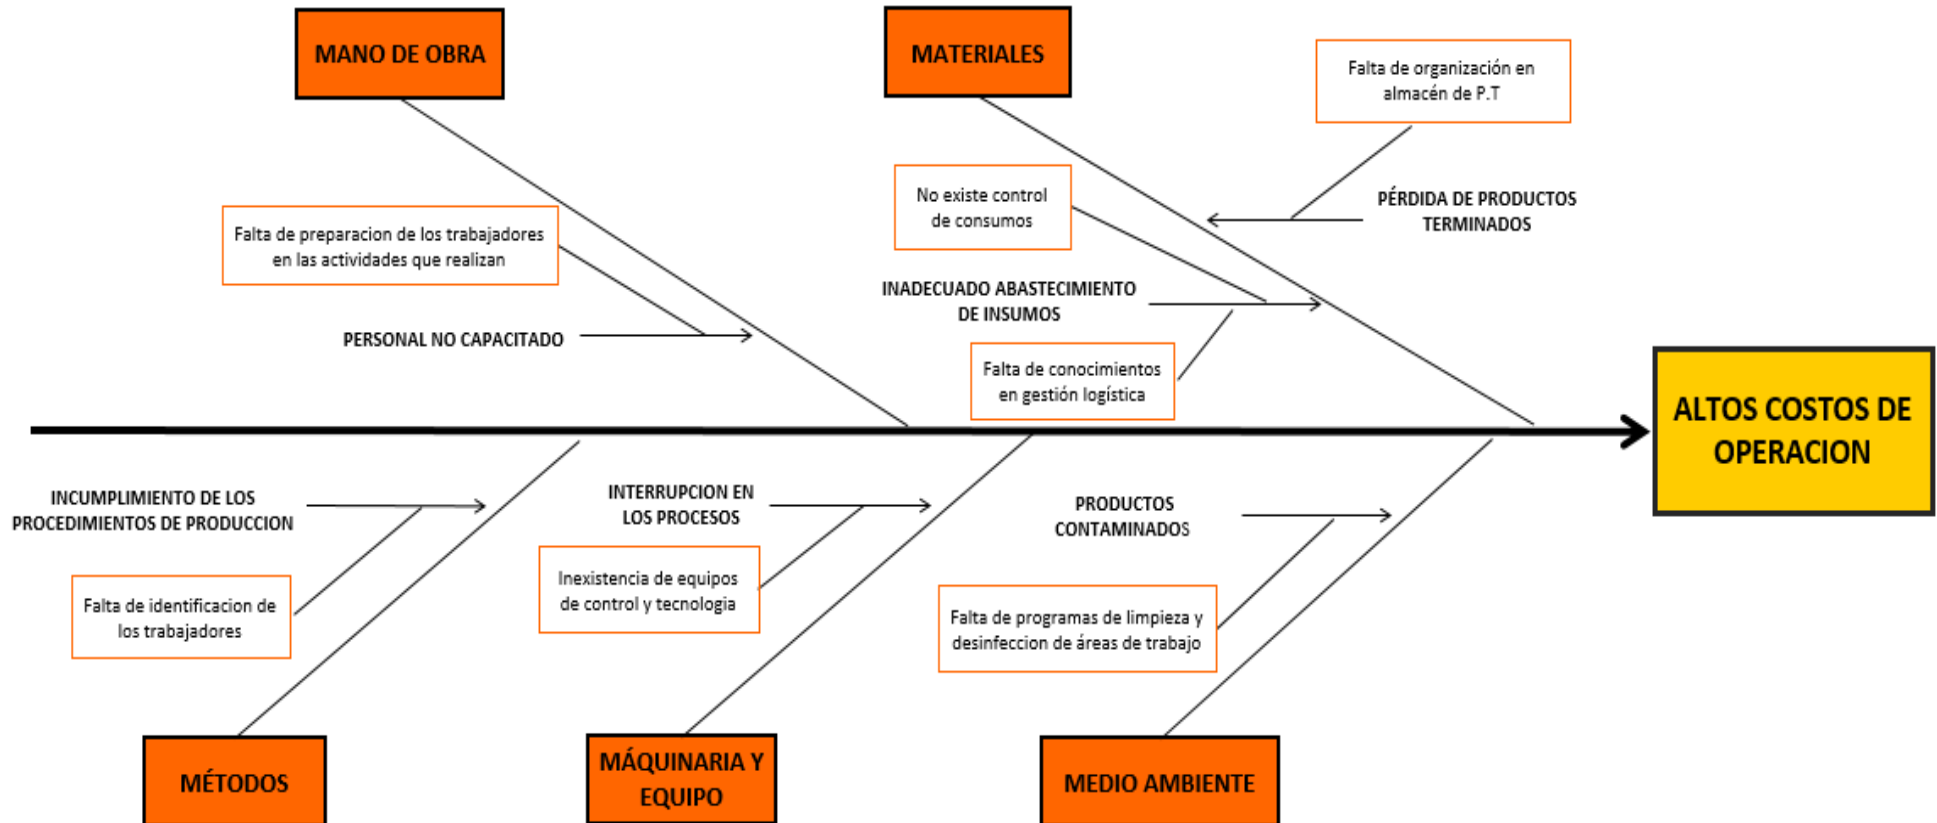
MANO DE OBRA

MATERIALES

Falta de organización en almacén de P.T

No existe control de consumos

PÉRDIDA DE PRODUCTOS TERMINADOS

Falta de preparacion de los trabajadores en las actividades que realizan

INADECUADO ABASTECIMIENTO DE INSUMOS

PERSONAL NO CAPACITADO

Falta de conocimientos en gestión logística

ALTOS COSTOS DE OPERACION

INCUMPLIMIENTO DE LOS PROCEDIMIENTOS DE PRODUCCION

INTERRUPCION EN LOS PROCESOS

PRODUCTOS CONTAMINADOS

Inexistencia de equipos de control y tecnologia

Falta de identificacion de los trabajadores

Falta de programas de limpieza y desinfeccion de áreas de trabajo

MÉTODOS

MÁQUINARIA Y EQUIPO

MEDIO AMBIENTE